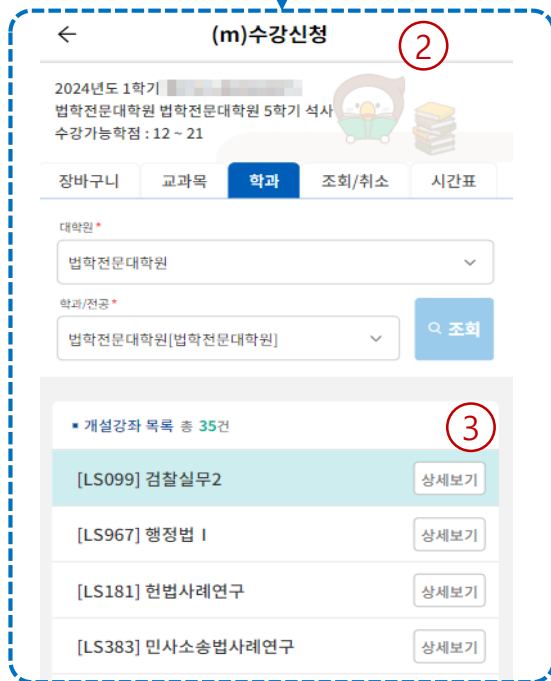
(m)수강신청

②

2024년도 1학기 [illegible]
법학전문대학원 법학전문대학원 5학기 석사
수강가능학점 : 12 ~ 21

장바구니 | 교과목 | 학과 | 조회/취소 | 시간표

대학원 *
법학전문대학원

학과/전공 *
법학전문대학원[법학전문대학원]

조회

③

개설강좌 목록 총 35건

[LS099] 검찰실무2 상세보기

[LS967] 행정법 I 상세보기

[LS181] 헌법사례연구 상세보기

[LS383] 민사소송법사례연구 상세보기